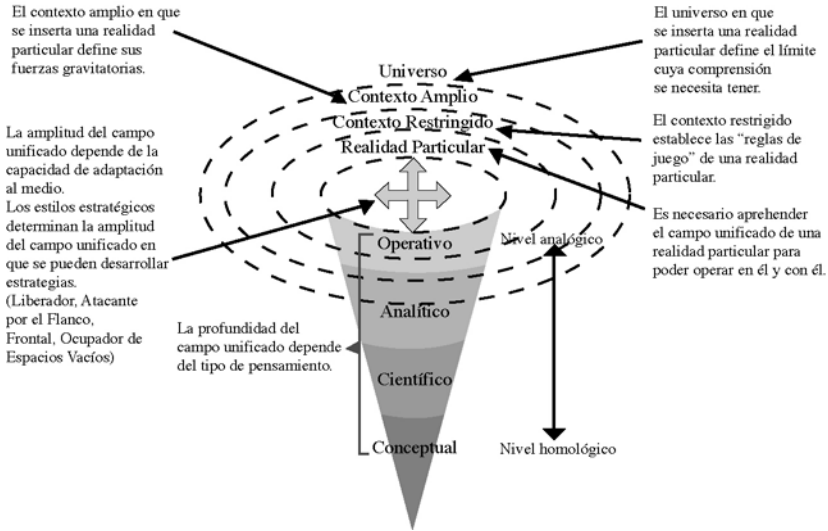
El contexto amplio en que se inserta una realidad particular define sus fuerzas gravitatorias.

El universo en que se inserta una realidad particular define el límite cuya comprensión se necesita tener.

Universo
Contexto Amplio
Contexto Restringido
Realidad Particular

El contexto restrigido establece las "reglas de juego" de una realidad particular.

La amplitud del campo unificado depende de la capacidad de adaptación al medio.
Los estilos estratégicos determinan la amplitud del campo unificado en que se pueden desarrollar estrategias.
(Liberador, Atacante por el Flanco, Frontal, Ocupador de Espacios Vacíos)

Es necesario aprehender el campo unificado de una realidad particular para poder operar en él y con él.

Operativo
Nivel analógico
Analítico
La profundidad del campo unificado depende del tipo de pensamiento.
Científico
Conceptual
Nivel homológico